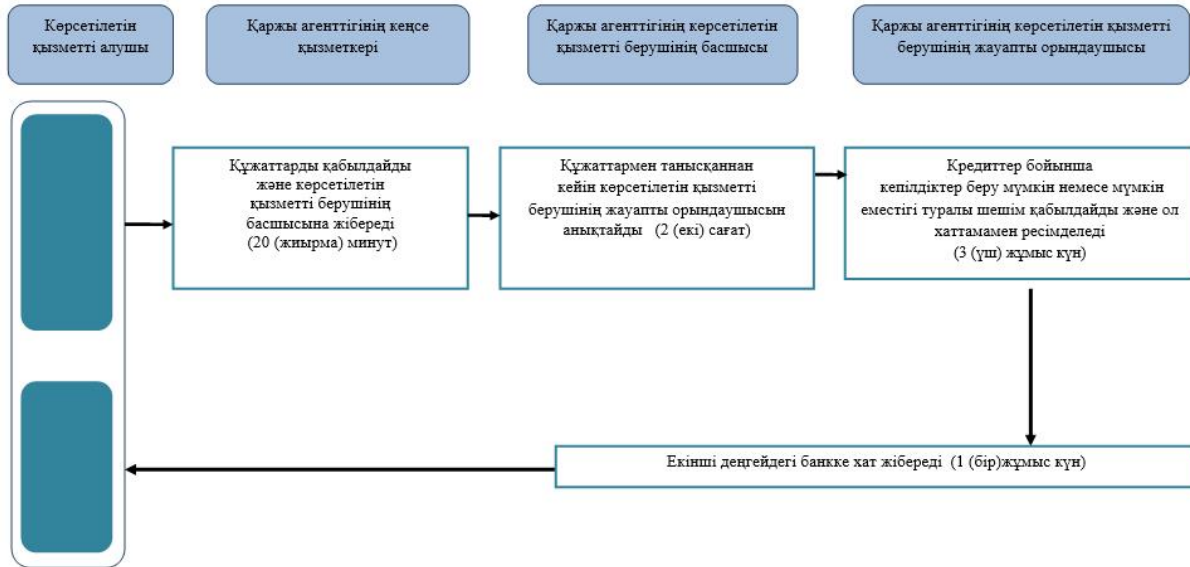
Көрсетілетін қызметті алушы

Қаржы агенттігінің кеңсе қызметкері

Қаржы агенттігінің көрсетілетін қызметті берушінің басшысы

Қаржы агенттігінің көрсетілетін қызметті берушінің жауапты орындаушысы

Құжаттарды қабылдайды және көрсетілетін қызметті берушінің басшысына жібереді (20 (жиырма) минут)

Құжаттармен танысқаннан кейін көрсетілетін қызметті берушінің жауапты орындаушысын анықтайды (2 (екі) сағат)

Кредиттер бойынша кепілдіктер беру мүмкін немесе мүмкін еместігі туралы шешім қабылдайды және ол хаттамамен ресімделеді (3 (үш) жұмыс күн)

Екінші деңгейдегі банкке хат жібереді (1 (бір)жұмыс күн)